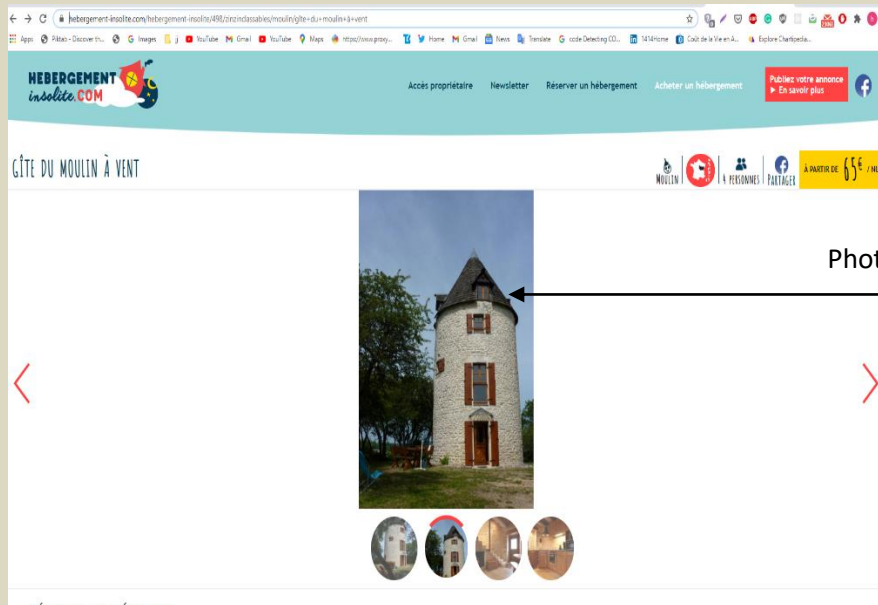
hebergement-insolite.com/hebergement-insolite/498/zinzinclassables/moulin/gite+du+moulin+à+vent

Apps Pibbo - Discover th... Images YouTube Gmail YouTube Maps https://www.proxy... Home Gmail News Translate code Detecting CO... 1414Home Coût de la Vie en A... Explore Chartipedia...

HEBERGEMENT insolite.COM

Accès propriétaire Newsletter Réserver un hébergement Acheter un hébergement

Publiez votre annonce ▶ En savoir plus

GÎTE DU MOULIN À VENT

MOULIN 4 PERSONNES PARTAGER À PARTIR DE 65€ / NU

Phot